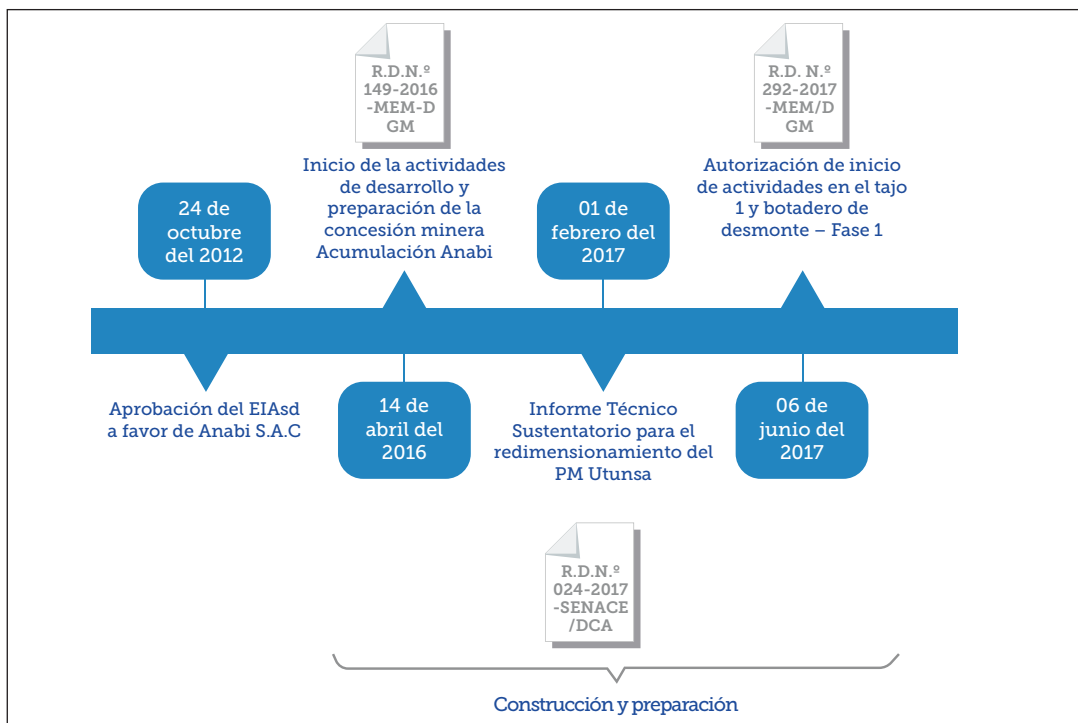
R.D.N.º 149-2016 -MEM-D GM

Inicio de la actividades de desarrollo y preparación de la concesión minera Acumulación Anabi

R.D. N.º 292-2017 -MEM/D GM

Autorización de inicio de actividades en el tajo 1 y botadero de desmonte – Fase 1

24 de octubre del 2012

01 de febrero del 2017

Aprobación del EIAsd a favor de Anabi S.A.C

14 de abril del 2016

Informe Técnico Sustentatorio para el redimensionamiento del PM Utunsa

06 de junio del 2017

R.D.N.º 024-2017 -SENACE /DCA

Construcción y preparación